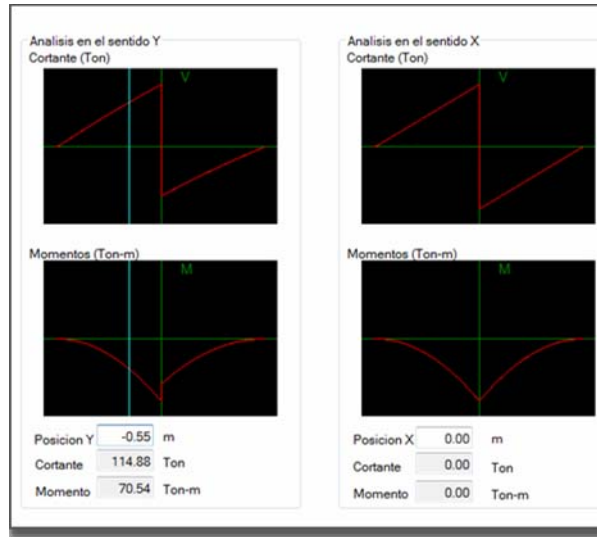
Analisis en el sentido Y
Cortante (Ton)
V

Momentos (Ton-m)
M

Posicion Y -0.55 m
Cortante 114.88 Ton
Momento 70.54 Ton-m

Analisis en el sentido X
Cortante (Ton)
V

Momentos (Ton-m)
M

Posicion X 0.00 m
Cortante 0.00 Ton
Momento 0.00 Ton-m